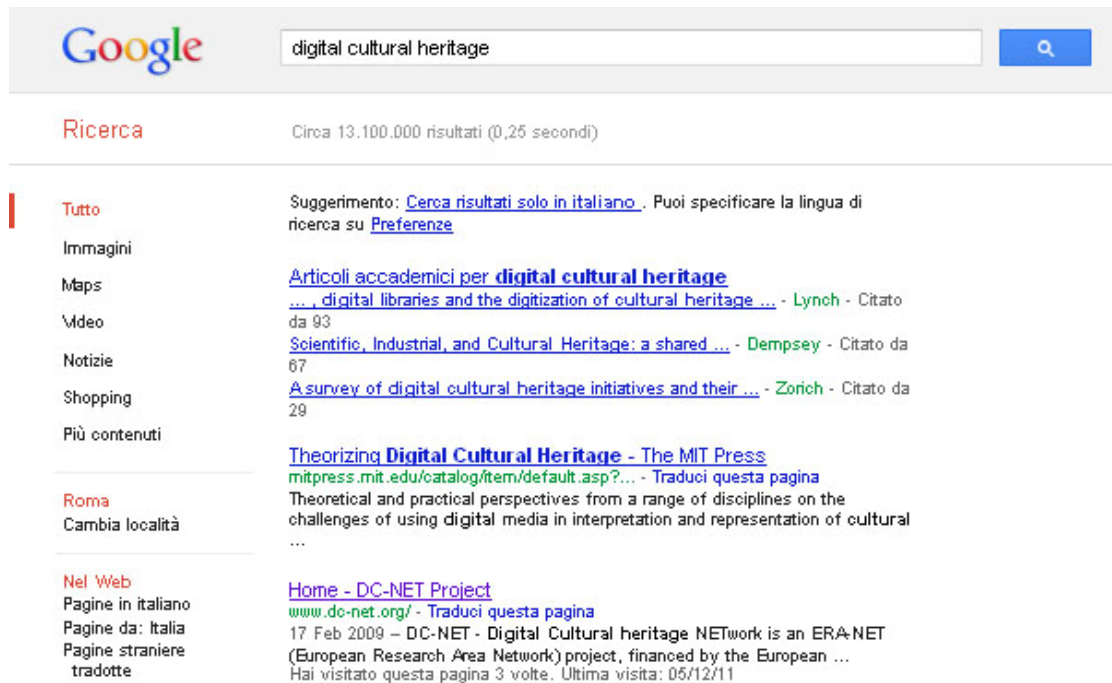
Google

digital cultural heritage

Ricerca

Circa 13.100.000 risultati (0,25 secondi)

Tutto
Immagini
Maps
Video
Notizie
Shopping
Più contenuti

Roma
Cambia località

Nel Web
Pagine in italiano
Pagine da: Italia
Pagine straniere tradotte

Suggerimento: Cerca risultati solo in italiano . Puoi specificare la lingua di ricerca su Preferenze

Articoli accademici per digital cultural heritage
... , digital libraries and the digitization of cultural heritage ... - Lynch - Citato da 93
Scientific, Industrial, and Cultural Heritage: a shared ... - Dempsey - Citato da 67
A survey of digital cultural heritage initiatives and their ... - Zorich - Citato da 29

Theorizing Digital Cultural Heritage - The MIT Press
mitpress.mit.edu/catalog/item/default.asp?... - Traduci questa pagina
Theoretical and practical perspectives from a range of disciplines on the challenges of using digital media in interpretation and representation of cultural ...

Home - DC-NET Project
www.dc-net.org/ - Traduci questa pagina
17 Feb 2009 – DC-NET - Digital Cultural heritage NETwork is an ERA-NET (European Research Area Network) project, financed by the European ...
Hai visitato questa pagina 3 volte. Ultima visita: 05/12/11